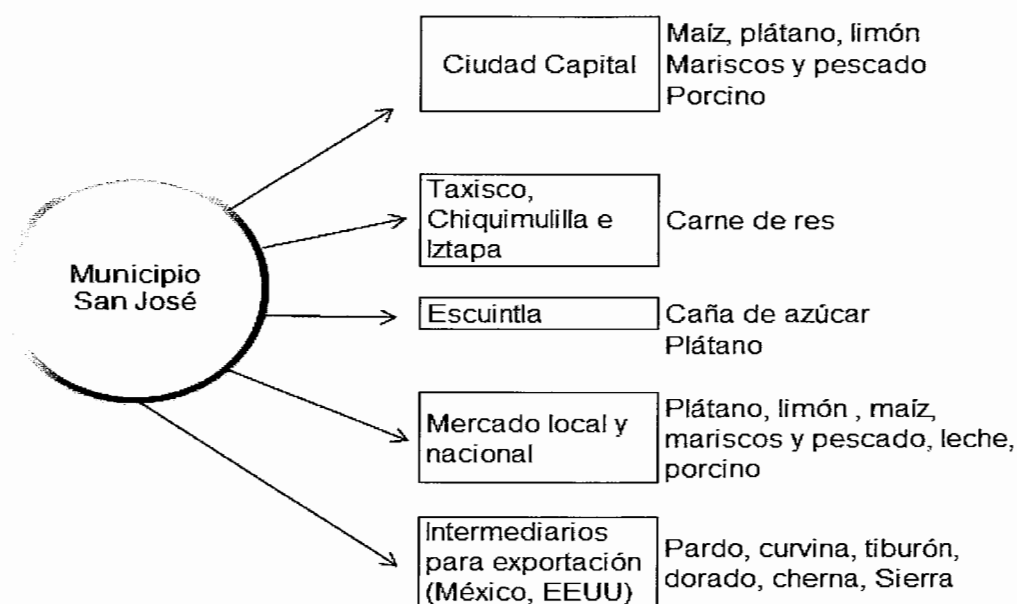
Municipio San José

Ciudad Capital
Maíz, plátano, limón
Mariscos y pescado
Porcino

Taxisco, Chiquimulilla e Iztapa
Carne de res

Escuintla
Caña de azúcar
Plátano

Mercado local y nacional
Plátano, limón , maíz, mariscos y pescado, leche, porcino

Intermediarios para exportación (México, EEUU)
Pardo, curvina, tiburón, dorado, cherna, Sierra